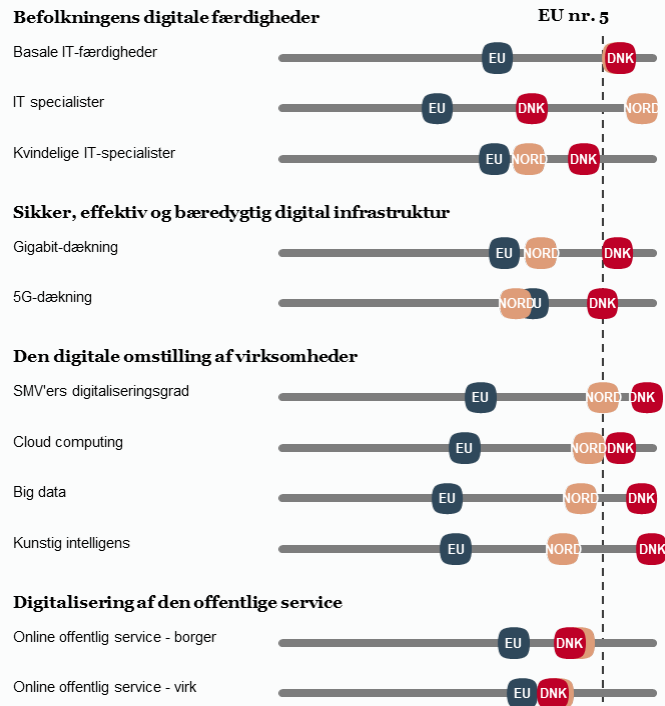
Befolkningens digitale færdigheder
EU nr. 5

Basale IT-færdigheder
EU DNK

IT specialister
EU DNK NORD

Kvindelige IT-specialister
EU NORD DNK

Sikker, effektiv og bæredygtig digital infrastruktur

Gigabit-dækning
EU NORD DNK

5G-dækning
NORD EU DNK

Den digitale omstilling af virksomheder

SMV'ers digitaliseringsgrad
EU NORD DNK

Cloud computing
EU NORD DNK

Big data
EU NORD DNK

Kunstig intelligens
EU NORD DNK

Digitalisering af den offentlige service

Online offentlig service - borger
EU DNK

Online offentlig service - virk
EU DNK